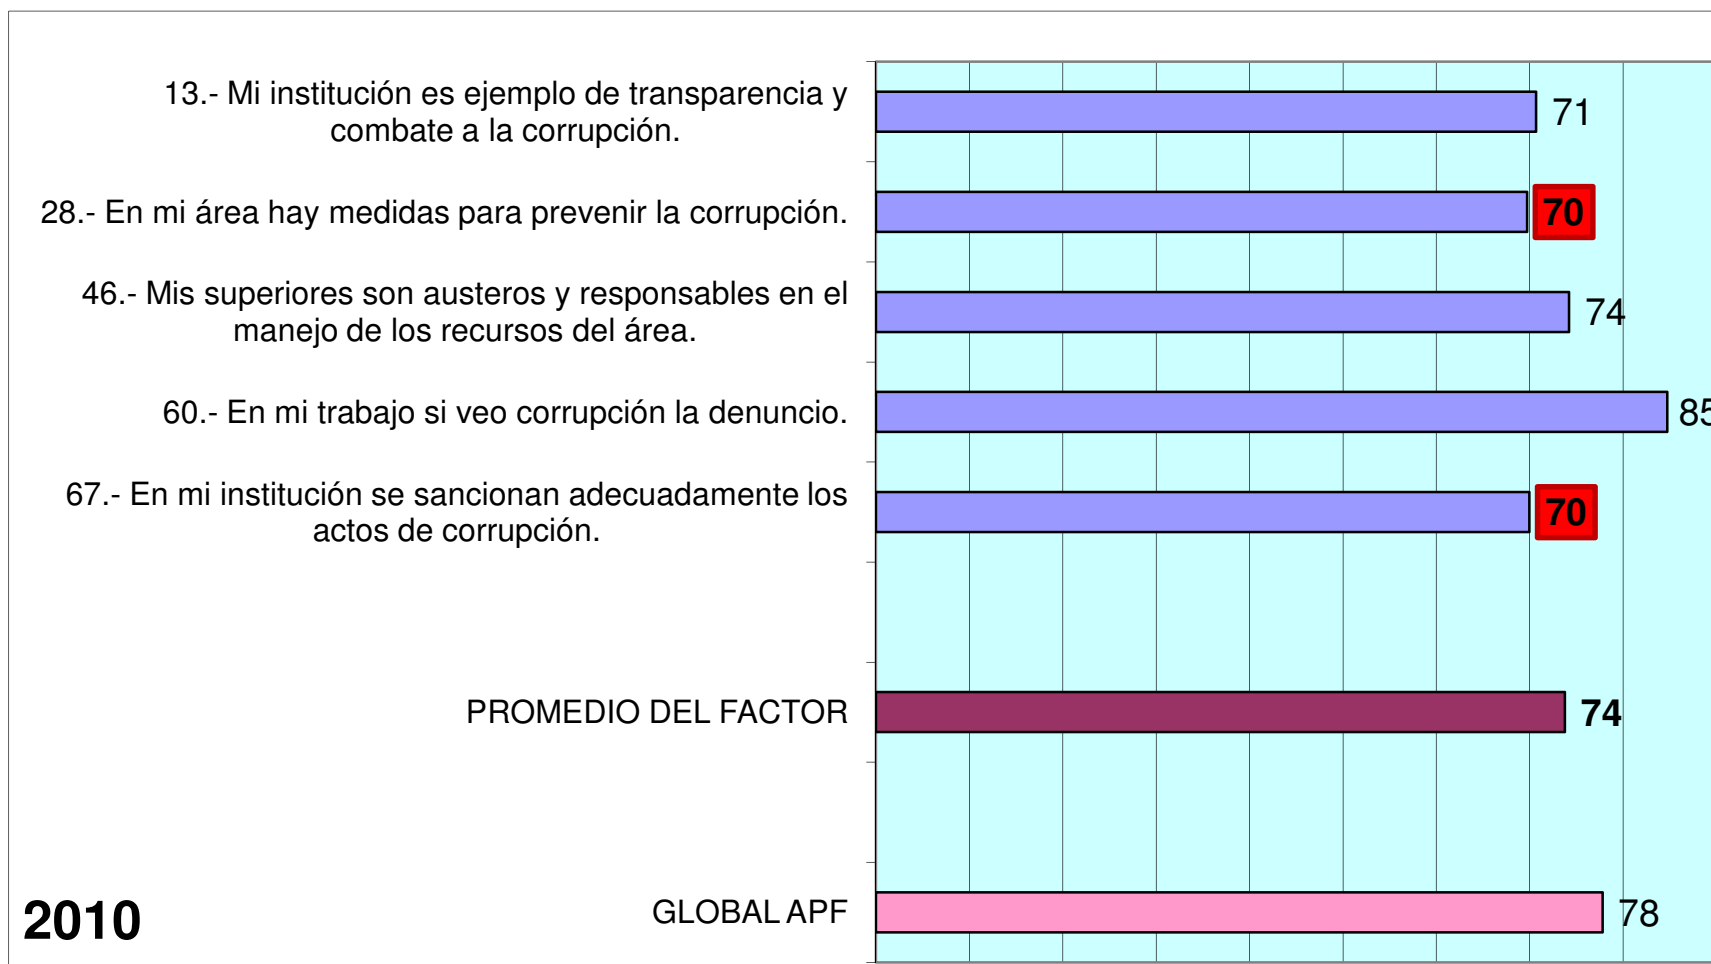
13.- Mi institución es ejemplo de transparencia y combate a la corrupción.

71

28.- En mi área hay medidas para prevenir la corrupción.

70

46.- Mis superiores son austeros y responsables en el manejo de los recursos del área.

74

60.- En mi trabajo si veo corrupción la denuncio.

85

67.- En mi institución se sancionan adecuadamente los actos de corrupción.

70

PROMEDIO DEL FACTOR

74

2010

GLOBAL APF

78